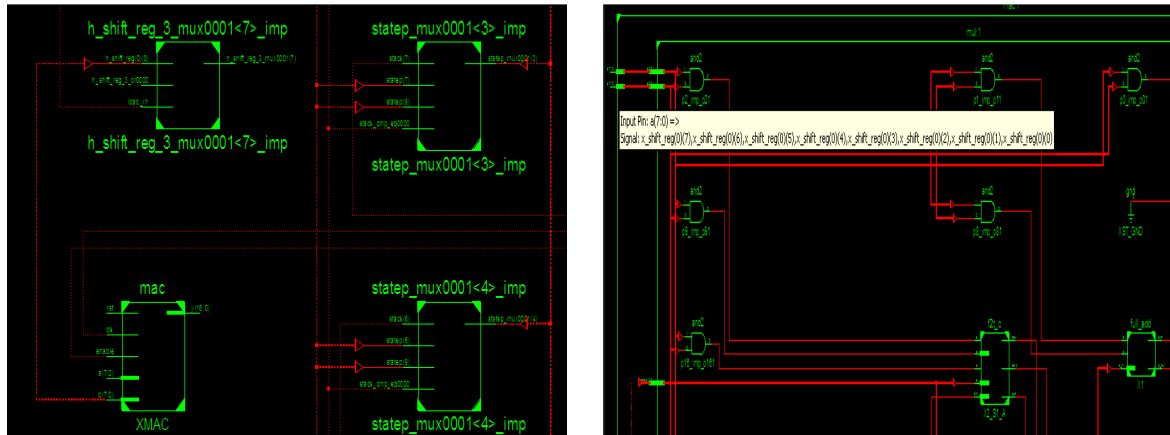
h_shift_reg_3_mux0001<7>_imp

h_shift_reg(0)(0)

h_shift_reg_3_or0000

load_wt

h_shift_reg_3_mux0001(7)

h_shift_reg_3_mux0001<7>_imp

statep_mux0001<3>_imp

statep(7)

statep(6)

statep(5)

statep_cmp_eq0000

statep_mux0001(3)

statep_mux0001<3>_imp

mac

rst

clk

enable

a(7:0)

b(7:0)

s(15:0)

XMAC

statep_mux0001<4>_imp

statep(8)

statep(6)

statep(5)

statep_cmp_eq0000

statep_mux0001(4)

statep_mux0001<4>_imp

mul 1

and2

p0_imp_p01

and2

p1_imp_p11

and2

p2_imp_p21

Input Pin: a(7:0) =>

Signal: x_shift_reg(0)(7),x_shift_reg(0)(6),x_shift_reg(0)(5),x_shift_reg(0)(4),x_shift_reg(0)(3),x_shift_reg(0)(2),x_shift_reg(0)(1),x_shift_reg(0)(0)

and2

p5_imp_p51

and2

p6_imp_p61

gnd

XST_GND

and2

p15_imp_p151

f2_c

I2_S1_A

full_add

X1